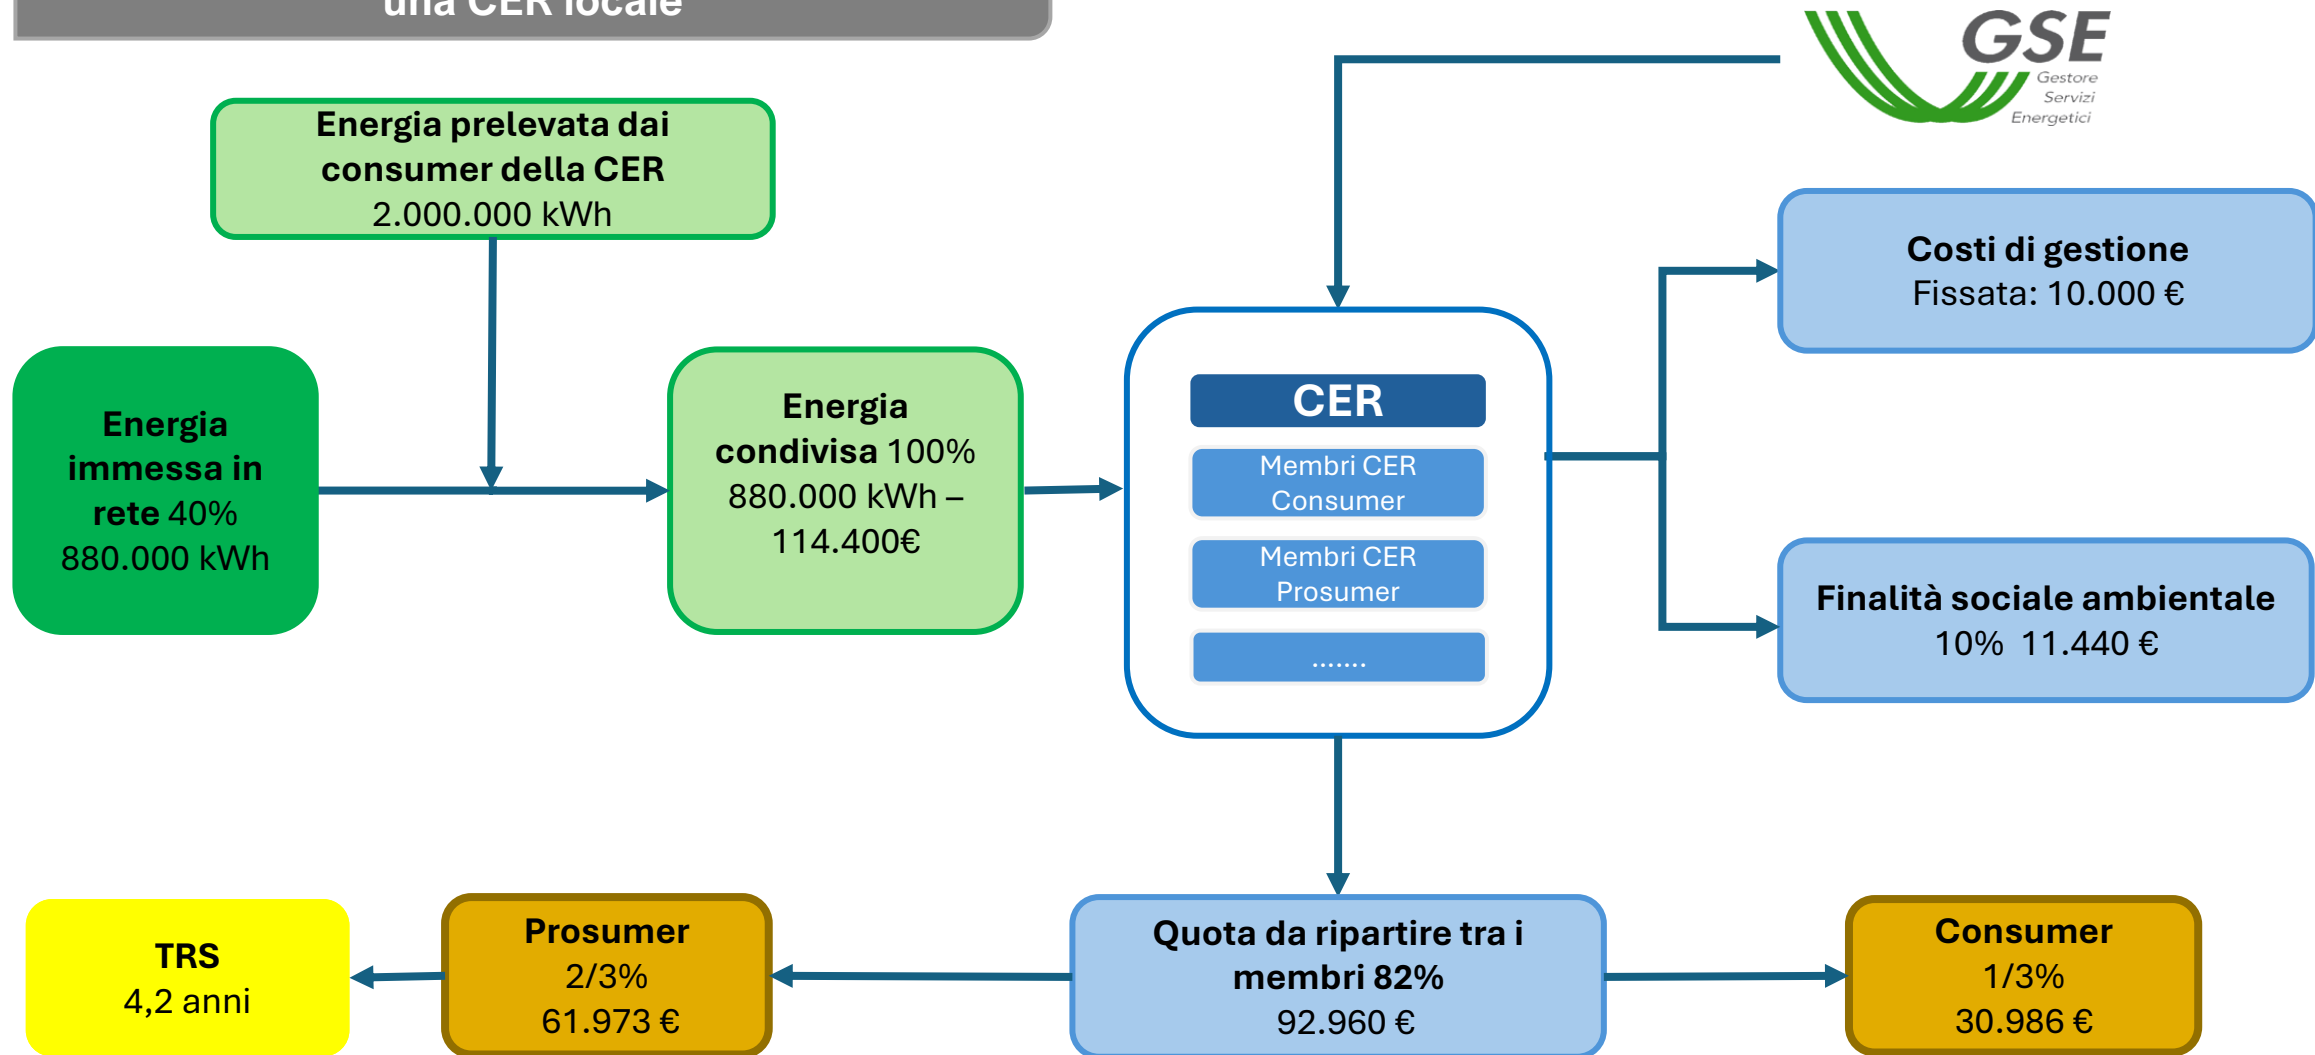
una CER locale

GSE
Gestore
Servizi
Energetici

Energia prelevata dai consumer della CER
2.000.000 kWh

Energia immessa in rete 40%
880.000 kWh

Energia condivisa 100%
880.000 kWh –
114.400€

CER
Membri CER Consumer
Membri CER Prosumer
.......

Costi di gestione
Fissata: 10.000 €

Finalità sociale ambientale
10% 11.440 €

TRS
4,2 anni

Prosumer
2/3%
61.973 €

Quota da ripartire tra i membri 82%
92.960 €

Consumer
1/3%
30.986 €